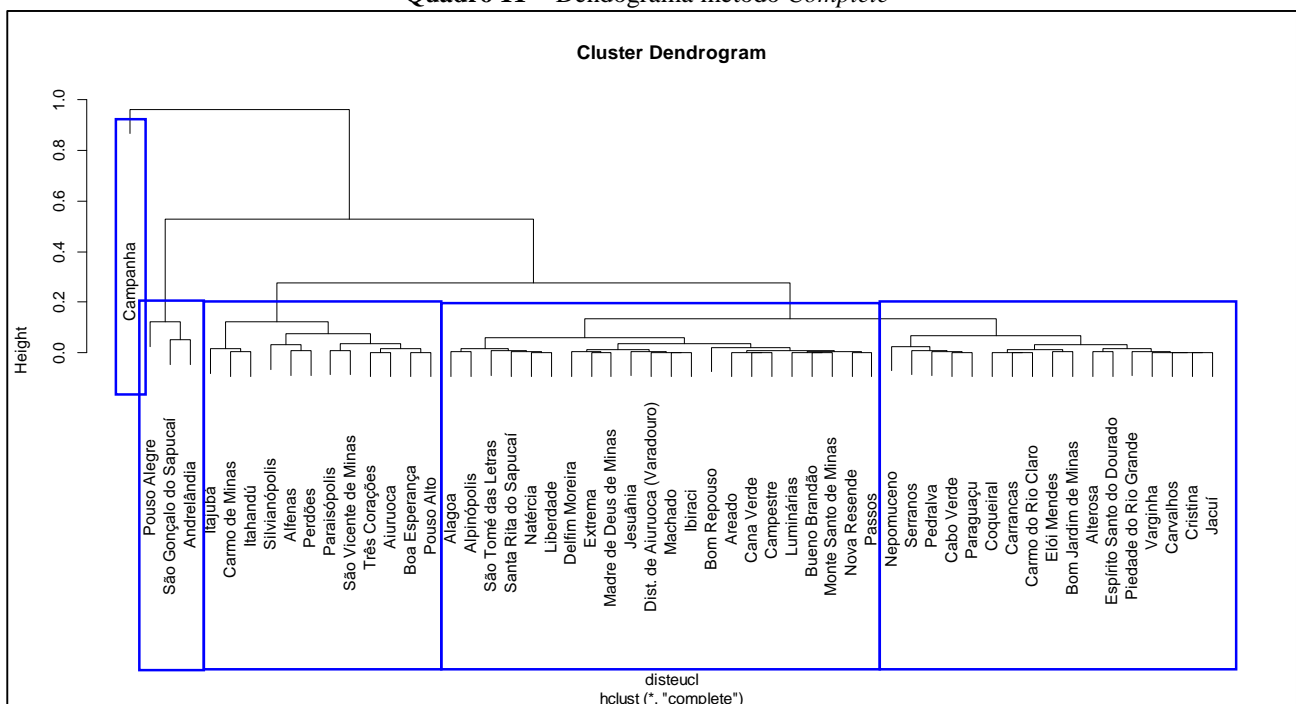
Quadro 11 – Dendograma método Complete

Cluster Dendrogram

1.0
0.8
0.6
0.4
0.2
0.0

Height

Campanha

Pouso Alegre
São Gonçalo do Sapucaí
Andrelândia

Itajubá
Carmo de Minas
Itahandú
Silvianópolis
Alfenas
Perdões
Paraisópolis
São Vicente de Minas
Três Corações
Aiuruoca
Boa Esperança
Pouso Alto

Alagoa
Alpinópolis
São Tomé das Letras
Santa Rita do Sapucaí
Natércia
Liberdade
Delfim Moreira
Extrema
Madre de Deus de Minas
Jesuânia
Dist. de Aiuruoca (Varadouro)
Machado
Ibiraci
Bom Repouso
Areado
Cana Verde
Campestre
Luminárias
Bueno Brandão
Monte Santo de Minas
Nova Resende
Passos

Nepomuceno
Serranos
Pedralva
Cabo Verde
Paraguaçu
Coqueiral
Carrancas
Carmo do Rio Claro
Elói Mendes
Bom Jardim de Minas
Alterosa
Espírito Santo do Dourado
Piedade do Rio Grande
Varginha
Carvalhos
Cristina
Jacuí

disteucl
hclust (*, "complete")